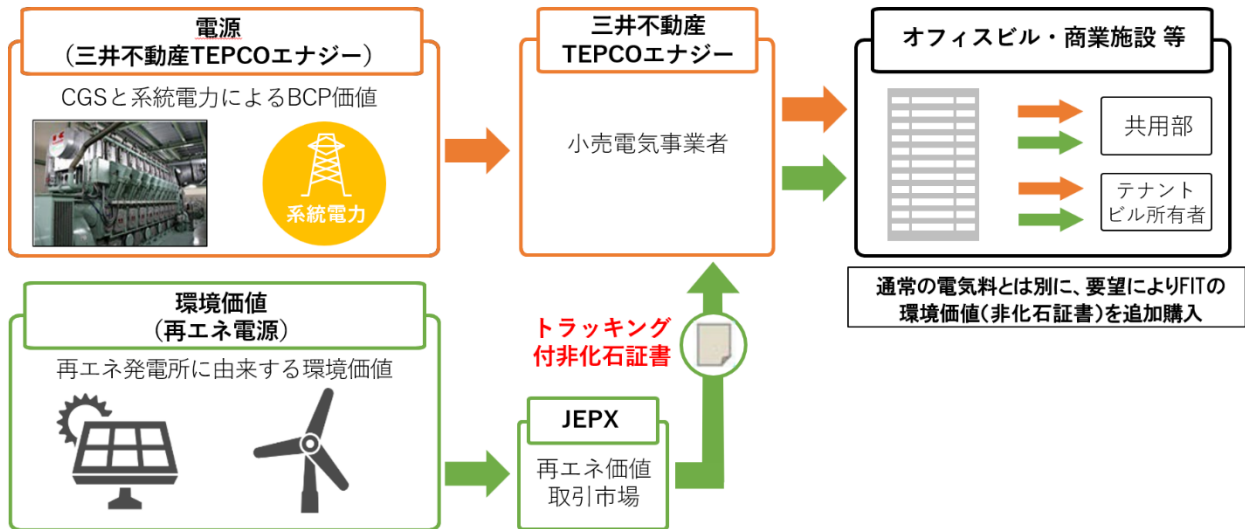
電源
（三井不動産TEPCOエナジー）

CGSと系統電力によるBCP価値

系統電力

三井不動産
TEPCOエナジー

小売電気事業者

オフィスビル・商業施設 等

共用部

テナント
ビル所有者

通常の電気料とは別に、要望によりFITの環境価値（非化石証書）を追加購入

環境価値
（再エネ電源）

再エネ発電所に由来する環境価値

トラッキング
付非化石証書

JEPX

再エネ価値
取引市場